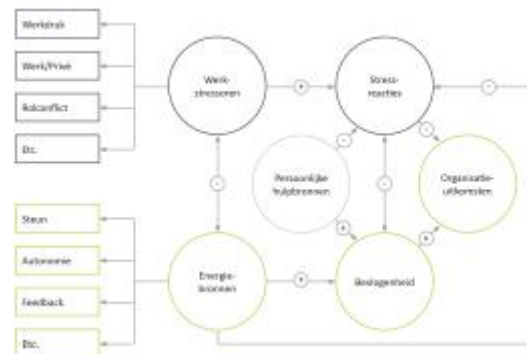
Werkdruk

Werk/Privé

Rolconflict

Etc.

Werk-stressoren

+

Stress-reacties

-

-

-

Persoonlijke hulpbronnen

-

Organisatie-uitkomsten

+

+

-

Steun

Autonomie

Feedback

Etc.

Energie-bronnen

+

Bevlogenheid